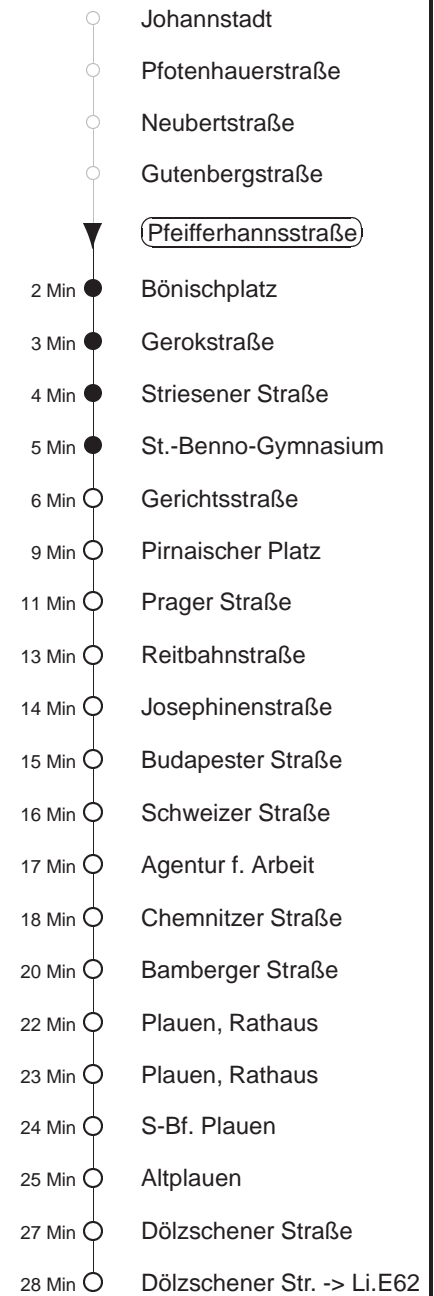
Johannstadt
Pfotenhauerstraße
Neubertstraße
Gutenbergstraße
Pfeifferhannsstraße
2 Min Bönischplatz
3 Min Gerokstraße
4 Min Striesener Straße
5 Min St.-Benno-Gymnasium
6 Min Gerichtsstraße
9 Min Pirnaischer Platz
11 Min Prager Straße
13 Min Reitbahnstraße
14 Min Josephinenstraße
15 Min Budapester Straße
16 Min Schweizer Straße
17 Min Agentur f. Arbeit
18 Min Chemnitzer Straße
20 Min Bamberger Straße
22 Min Plauen, Rathaus
23 Min Plauen, Rathaus
24 Min S-Bf. Plauen
25 Min Altplauen
27 Min Dölzschener Straße
28 Min Dölzschener Str. -> Li.E62